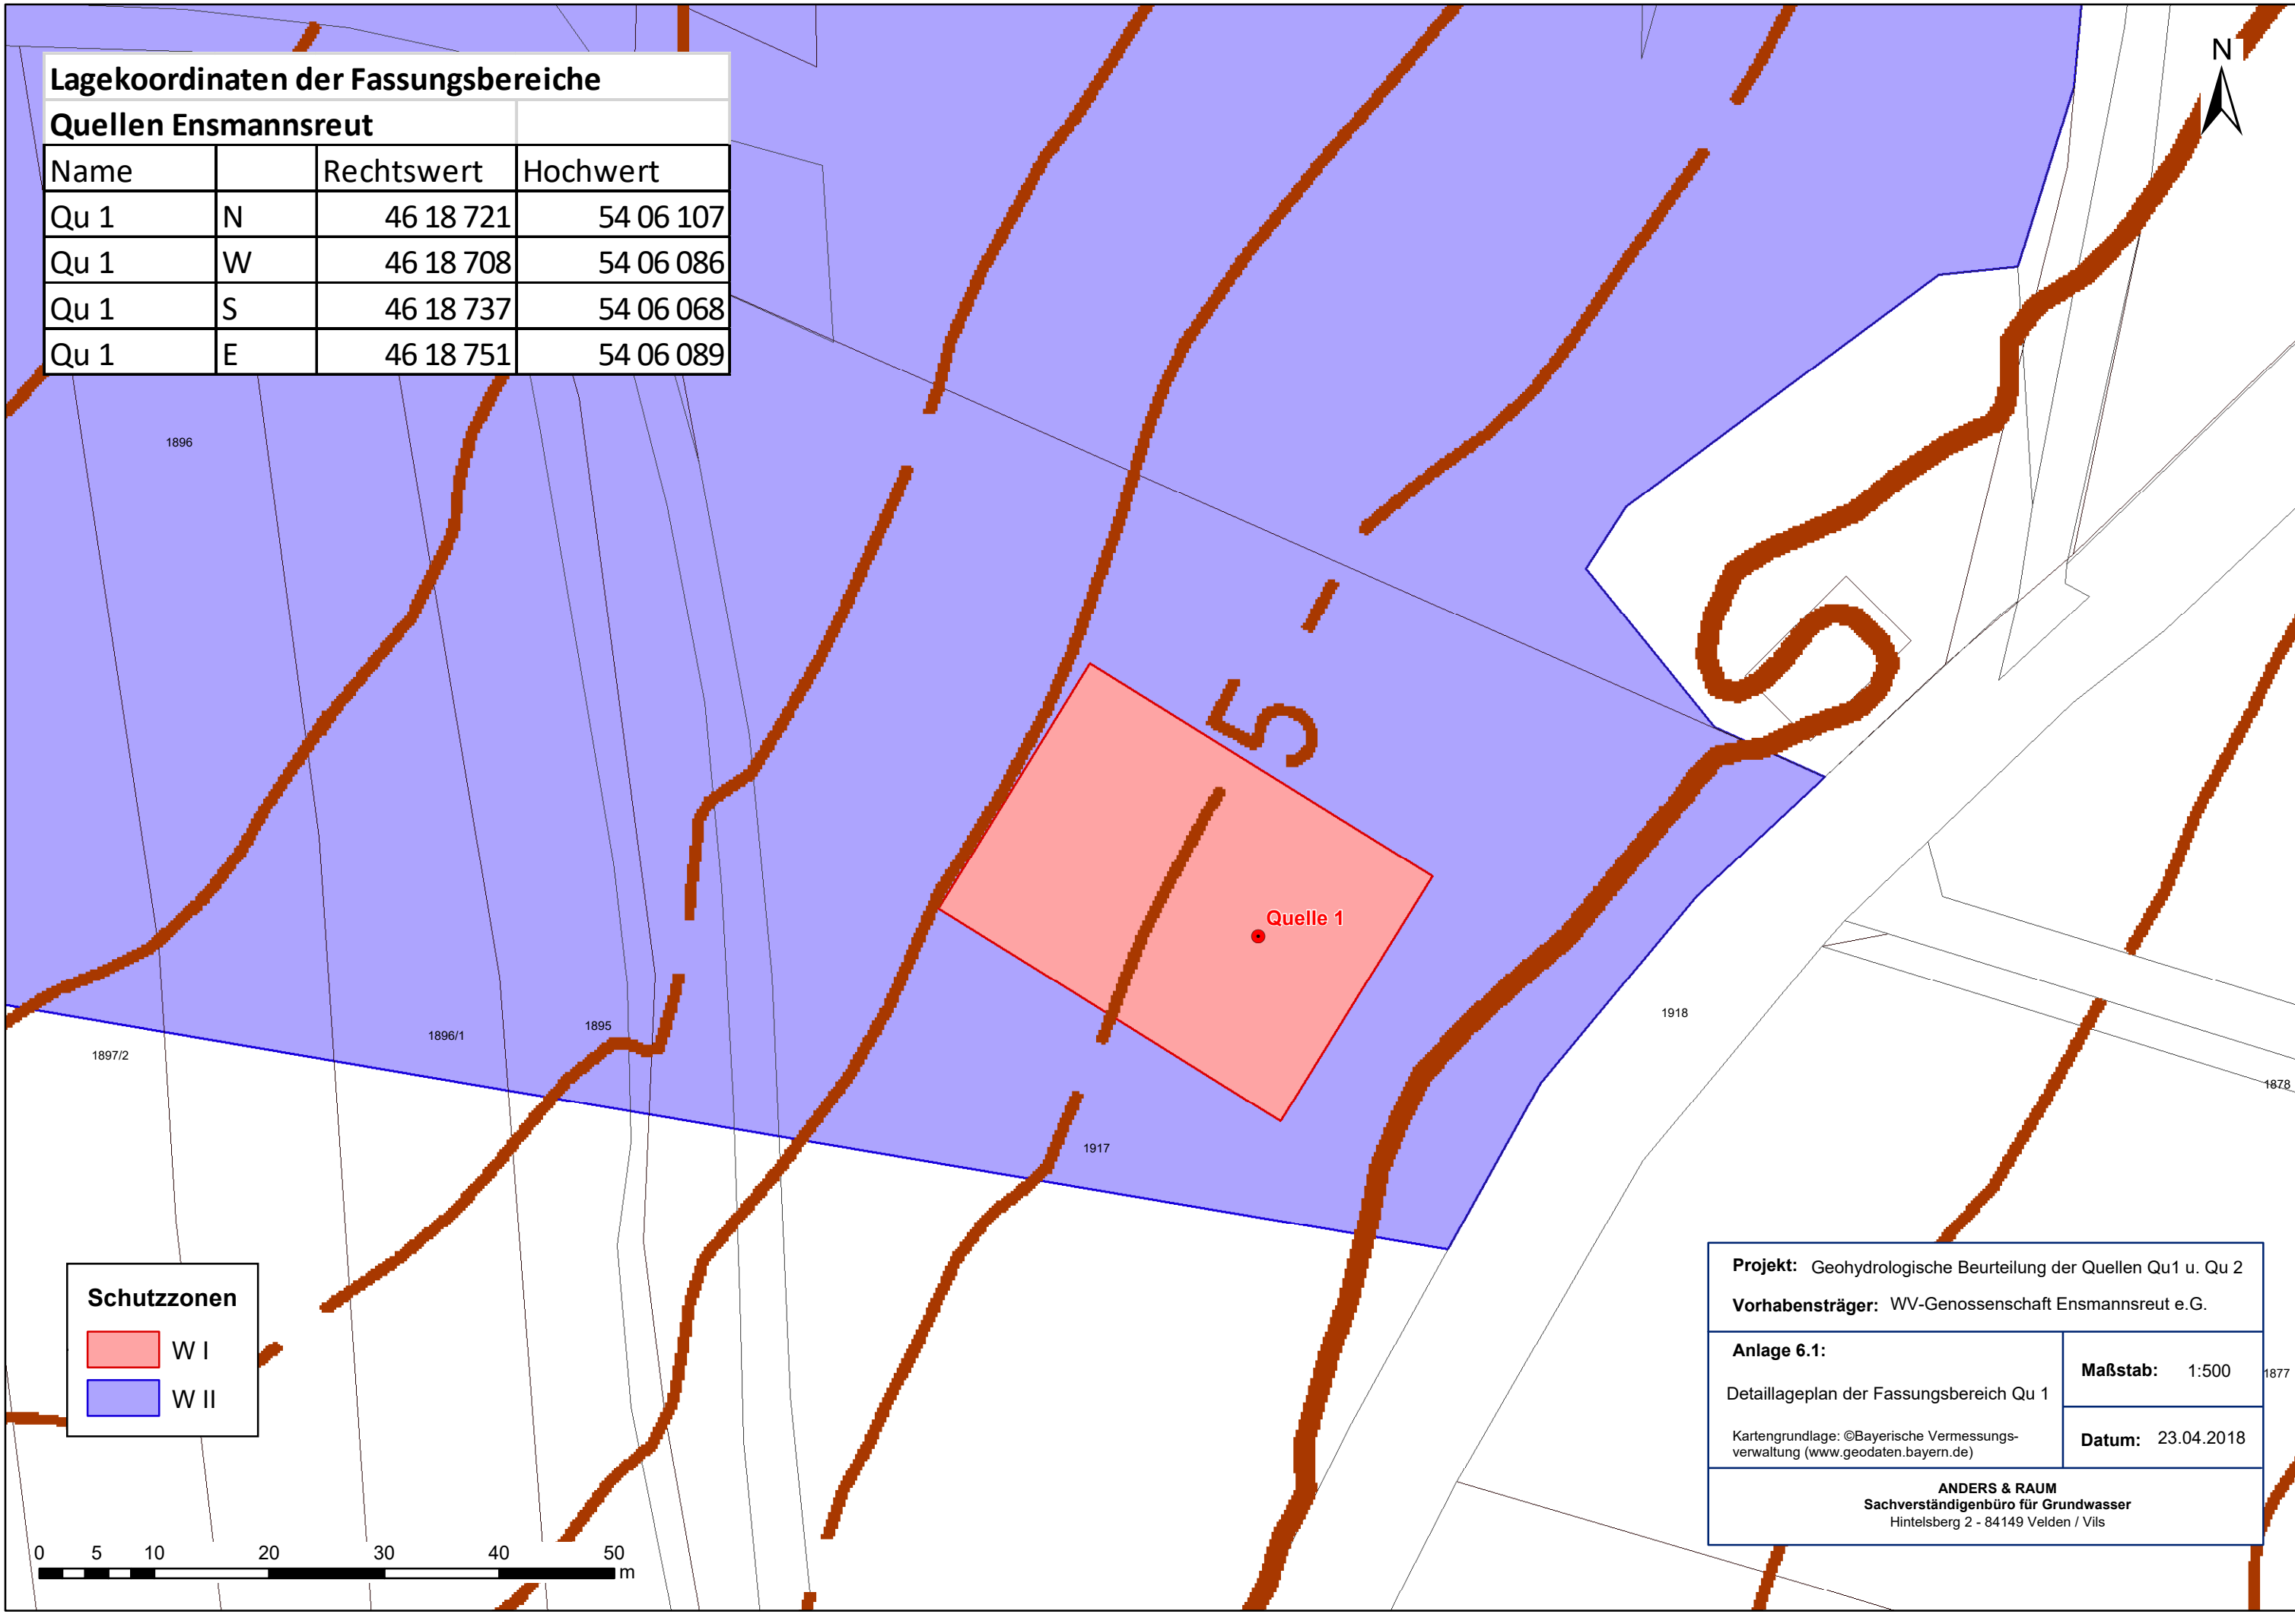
Lagekoordinaten der Fassungsbereiche

Quellen Ensmannsreut

| Name | | Rechtswert | Hochwert |
|---|---|---|---|
| Qu 1 | N | 46 18 721 | 54 06 107 |
| Qu 1 | W | 46 18 708 | 54 06 086 |
| Qu 1 | S | 46 18 737 | 54 06 068 |
| Qu 1 | E | 46 18 751 | 54 06 089 |

N

1896

1897/2

1896/1

1895

1917

1918

1878

1877

5

Quelle 1

Schutzzonen

W I

W II

0 5 10 20 30 40 50 m

Projekt: Geohydrologische Beurteilung der Quellen Qu1 u. Qu 2

Vorhabensträger: WV-Genossenschaft Ensmannsreut e.G.

Anlage 6.1:

Detaillageplan der Fassungsbereich Qu 1

Kartengrundlage: ©Bayerische Vermessungsverwaltung (www.geodaten.bayern.de)

Maßstab: 1:500

Datum: 23.04.2018

ANDERS & RAUM
Sachverständigenbüro für Grundwasser
Hintelsberg 2 - 84149 Velden / Vils